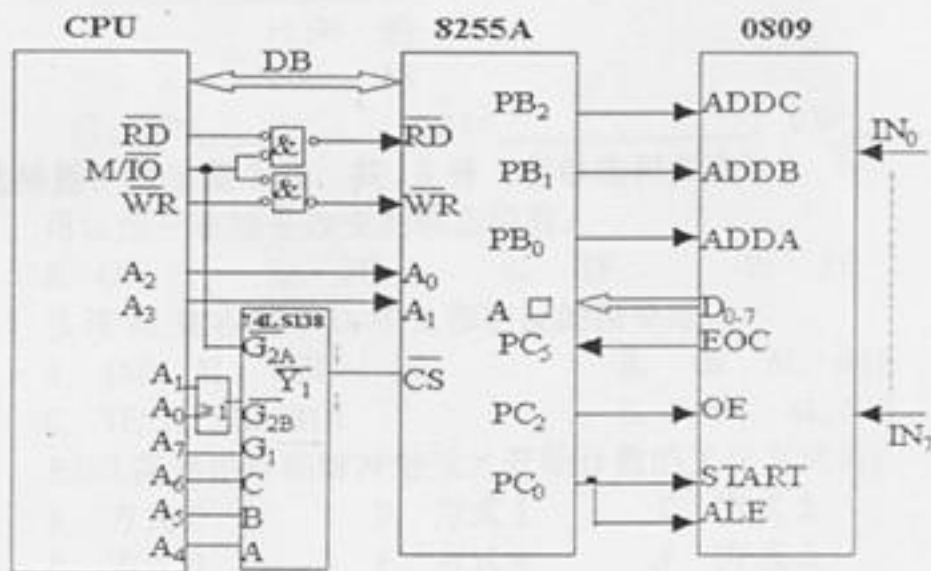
CPU

8255A

0809

DB

$\overline{RD}$
M/$\overline{IO}$
$\overline{WR}$

&
&

$\overline{RD}$
$\overline{WR}$

$A_2$
$A_3$

$A_0$
$A_1$

74LS138
$\overline{G_{2A}}$
$\overline{Y_1}$
$\overline{G_{2B}}$
$G_1$
C
B
A

$A_1$
$A_0$
≥1
$A_7$
$A_6$
$A_5$
$A_4$

$\overline{CS}$

$PB_2$
$PB_1$
$PB_0$
A □
$PC_5$
$PC_2$
$PC_0$

ADDC
ADDB
ADDA
$D_{0-7}$
EOC
OE
START
ALE

$IN_0$
$IN_7$